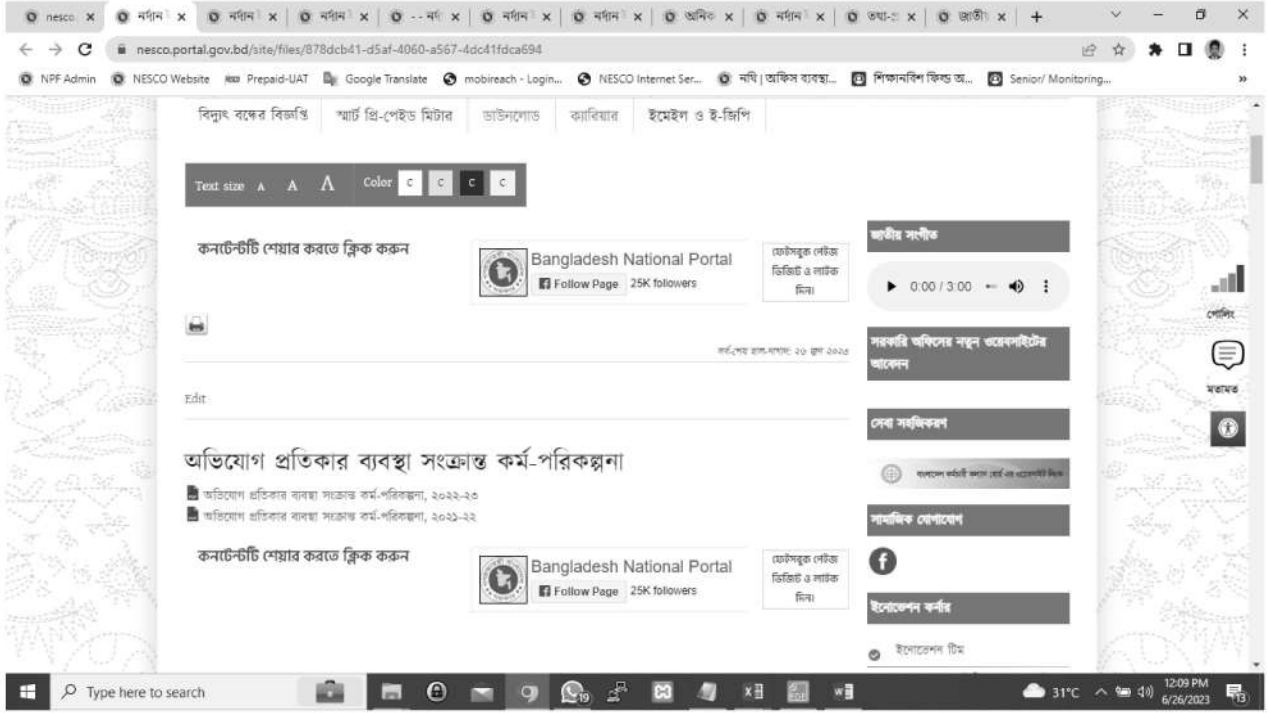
nesco | নথিপ | নথিপ | নথিপ | -- নথি | নথিপ | নথিপ | অনিক | নথিপ | তথ্য | জাতী | +

nesco.portal.gov.bd/site/files/878dcb41-d5af-4060-a567-4dc41fdca694

NPF Admin | NESCO Website | Prepaid-UAT | Google Translate | mobireach - Login... | NESCO Internet Ser... | নথি | অফিস ব্যবস্থা... | শিক্ষানবিশ ফিল্ড অ... | Senior/ Monitoring...

বিদ্যুৎ বন্ধের বিজ্ঞপ্তি | স্মার্ট প্রি-পেইড মিটার | ডাউনলোড | ক্যারিয়ার | ইমেইল ও ই-জিপি

Text size A A A Color C C C C

কনটেন্টটি শেয়ার করতে ক্লিক করুন

Bangladesh National Portal
Follow Page 25K followers
ফেসবুক পেইজ ভিজিট ও লাইক দিন।

সর্বশেষ হাল-নাগাদ: ২৬ জুন ২০২৩

Edit

অভিযোগ প্রতিকার ব্যবস্থা সংক্রান্ত কর্ম-পরিকল্পনা

অভিযোগ প্রতিকার ব্যবস্থা সংক্রান্ত কর্ম-পরিকল্পনা, ২০২২-২৩
অভিযোগ প্রতিকার ব্যবস্থা সংক্রান্ত কর্ম-পরিকল্পনা, ২০২১-২২

কনটেন্টটি শেয়ার করতে ক্লিক করুন

Bangladesh National Portal
Follow Page 25K followers
ফেসবুক পেইজ ভিজিট ও লাইক দিন।

জাতীয় সংগীত
0:00 / 3:00

সরকারি অফিসের নতুন ওয়েবসাইটের আবেদন

সেবা সহজিকরণ

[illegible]

সামাজিক যোগাযোগ

ইনোভেশন কর্নার

ইনোভেশন টিম

পোলিং
মতামত

Type here to search
31°C
12:09 PM
6/26/2023